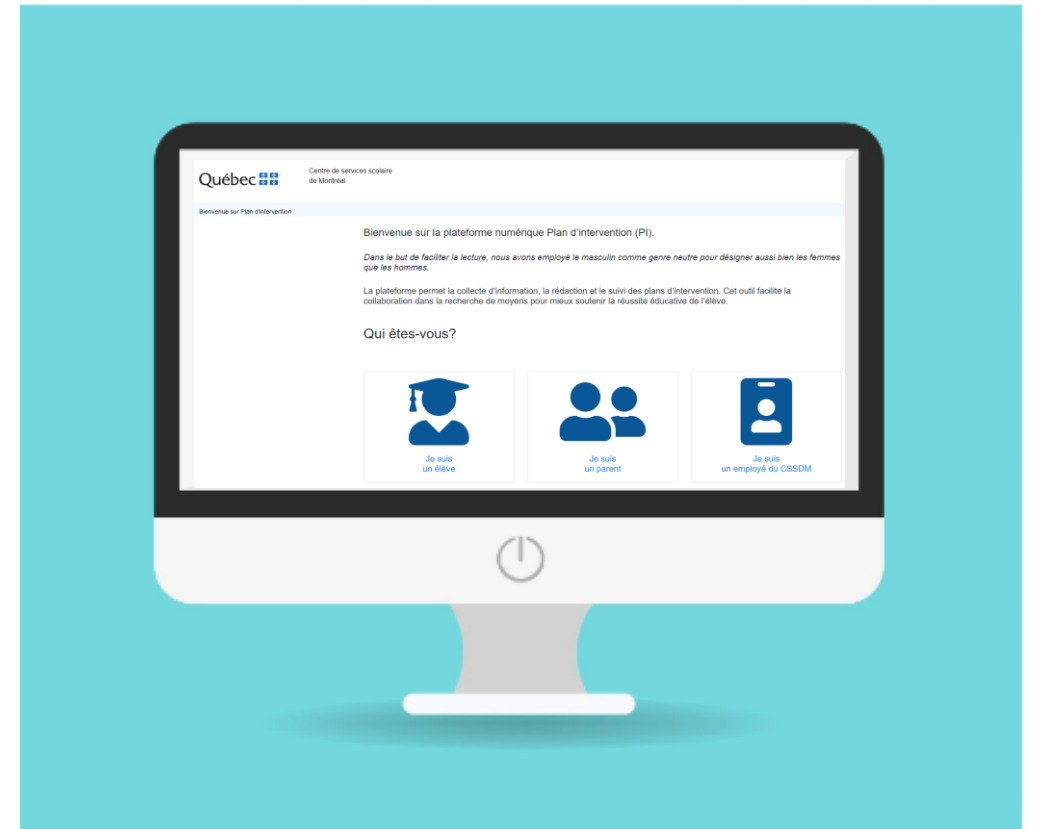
Québec

Centre de services scolaire de Montréal

Bienvenue sur Plan d'intervention

Bienvenue sur la plateforme numérique Plan d'intervention (PI).

*Dans le but de faciliter la lecture, nous avons employé le masculin comme genre neutre pour désigner aussi bien les femmes que les hommes.*

La plateforme permet la collecte d'information, la rédaction et le suivi des plans d'intervention. Cet outil facilite la collaboration dans la recherche de moyens pour mieux soutenir la réussite éducative de l'élève.

Qui êtes-vous?

Je suis un élève

Je suis un parent

Je suis un employé du CSSDM